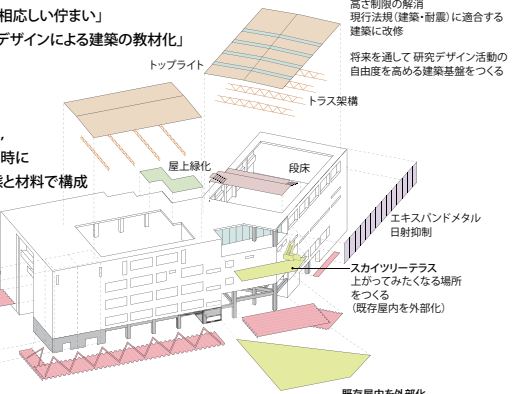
相応しい佇まい」
デザインによる建築の教材化」

、
時に
と材料で構成

高さ制限の解消
現行法規（建築・耐震）に適合する
建築に改修

将来を通して 研究デザイン活動の
自由度を高める建築基盤をつくる

トップライト

トラス架構

屋上緑化

段床

エキスパンドメタル
日射抑制

スカイツリーテラス
上がってみたくなる場所
をつくる
（既存屋内を外部化）

既存屋内を外部化